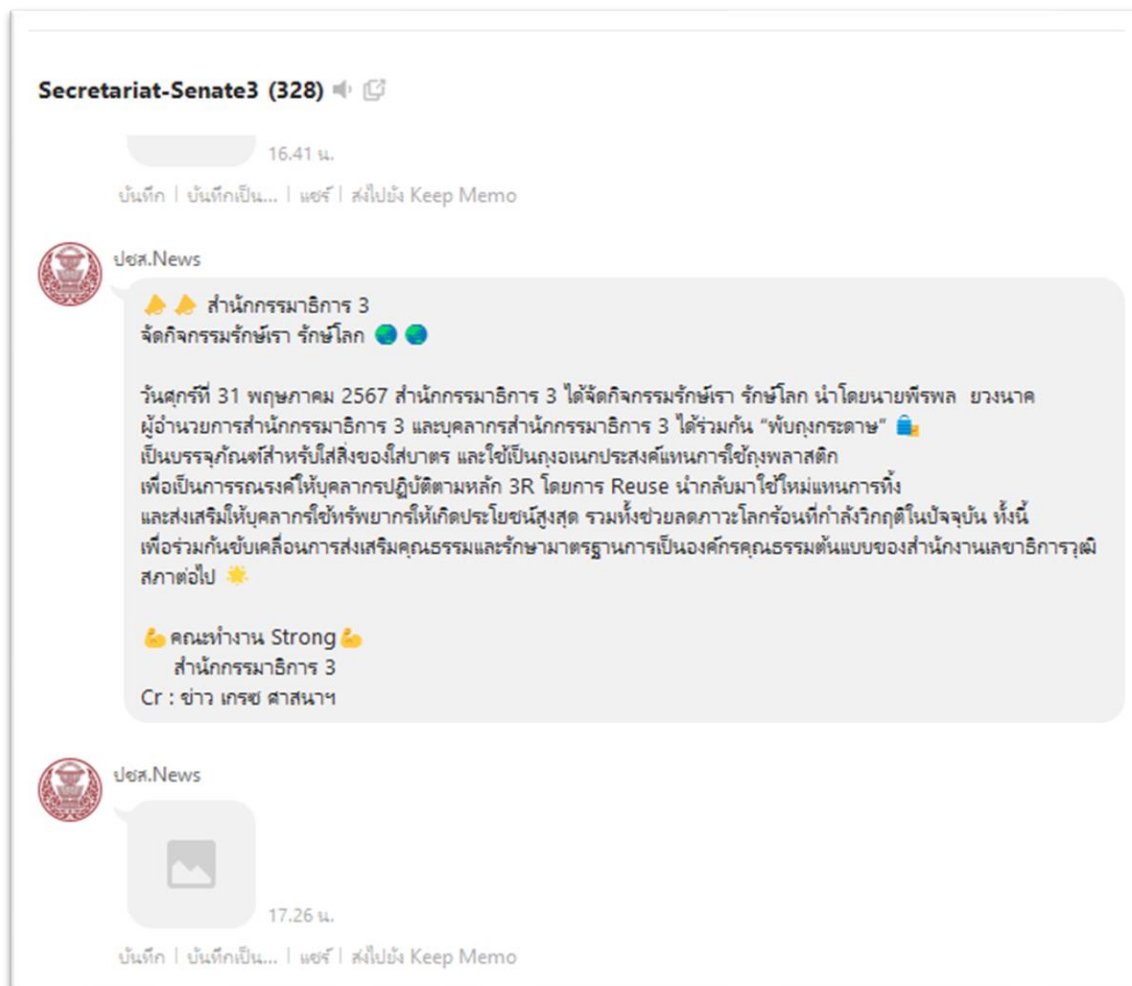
Secretariat-Senate3 (328)

16.41 น.

บันทึก | บันทึกเป็น... | แชร์ | ส่งไปยัง Keep Memo

ปชส.News

🔔🔔 สำนักกรรมาธิการ 3
จัดกิจกรรมรักษ์เรา รักษ์โลก 🌏🌏

วันศุกร์ที่ 31 พฤษภาคม 2567 สำนักกรรมาธิการ 3 ได้จัดกิจกรรมรักษ์เรา รักษ์โลก นำโดยนายพีรพล ยวงนาค ผู้อำนวยการสำนักกรรมาธิการ 3 และบุคลากรสำนักกรรมาธิการ 3 ได้ร่วมกัน "พับถุงกระดาษ" 🛍️ เป็นบรรจุภัณฑ์สำหรับใส่สิ่งของใส่บาตร และใช้เป็นถุงอเนกประสงค์แทนการใช้ถุงพลาสติก เพื่อเป็นการรณรงค์ให้บุคลากรปฏิบัติตามหลัก 3R โดยการ Reuse นำกลับมาใช้ใหม่แทนการทิ้ง และส่งเสริมให้บุคลากรใช้ทรัพยากรให้เกิดประโยชน์สูงสุด รวมทั้งช่วยลดภาวะโลกร้อนที่กำลังวิกฤติในปัจจุบัน ทั้งนี้ เพื่อร่วมกันขับเคลื่อนการส่งเสริมคุณธรรมและรักษามาตรฐานการเป็นองค์กรคุณธรรมต้นแบบของสำนักงานเลขาธิการวุฒิสภาต่อไป ☀️

💪คณะทำงาน Strong💪
สำนักกรรมาธิการ 3
Cr : ข่าว เกรซ ศาสนาฯ

ปชส.News

17.26 น.

บันทึก | บันทึกเป็น... | แชร์ | ส่งไปยัง Keep Memo